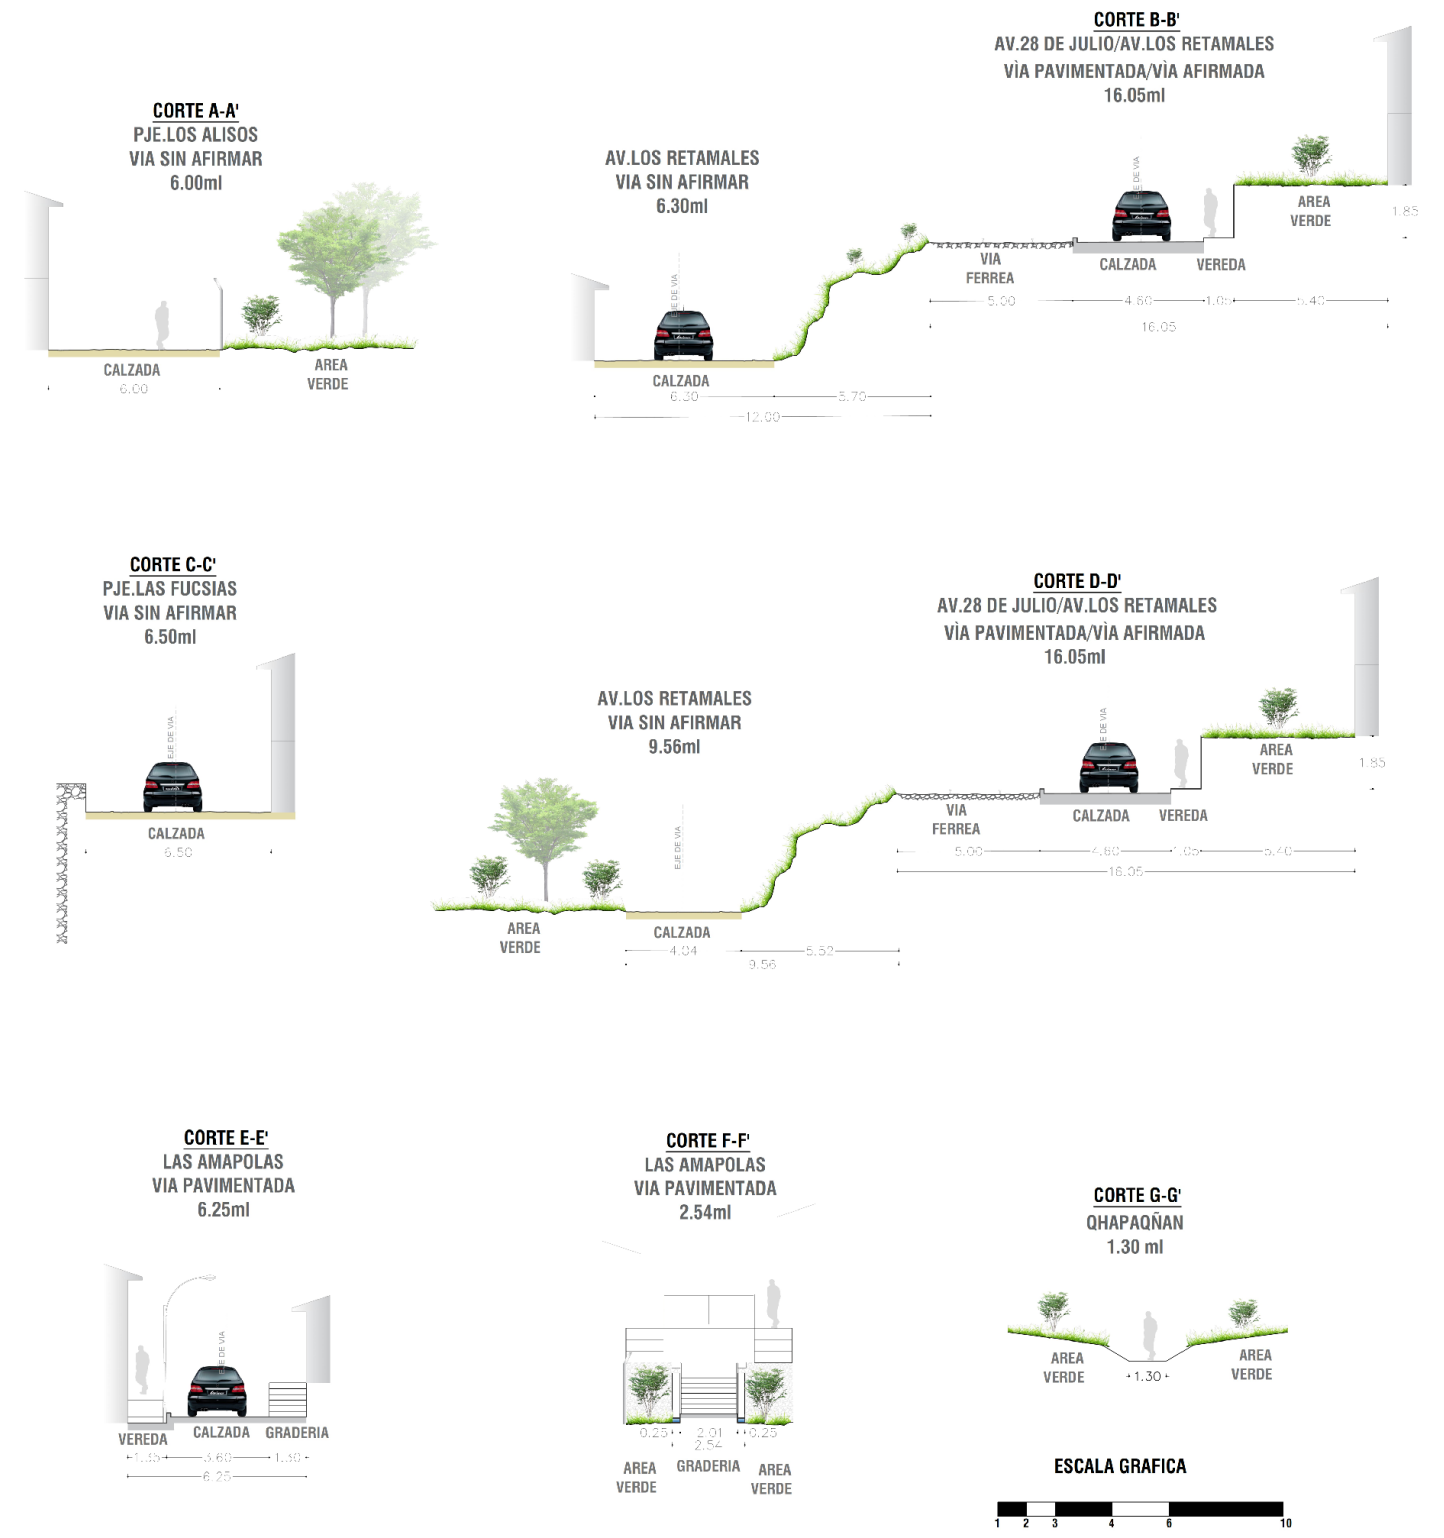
CORTE A-A'
PJE.LOS ALISOS
VIA SIN AFIRMAR
6.00ml

CALZADA
6.00

AREA
VERDE

AV.LOS RETAMALES
VIA SIN AFIRMAR
6.30ml

EJE DE VIA

CALZADA
6.30
5.70
12.00

CORTE B-B'
AV.28 DE JULIO/AV.LOS RETAMALES
VÌA PAVIMENTADA/VÌA AFIRMADA
16.05ml

EJE DE VIA

VIA
FERREA

CALZADA

VEREDA

AREA
VERDE

1.85

5.00
4.60
1.05
5.40
16.05

CORTE C-C'
PJE.LAS FUCSIAS
VIA SIN AFIRMAR
6.50ml

EJE DE VIA

CALZADA
6.50

AV.LOS RETAMALES
VIA SIN AFIRMAR
9.56ml

EJE DE VIA

AREA
VERDE

CALZADA
4.04
5.52
9.56

CORTE D-D'
AV.28 DE JULIO/AV.LOS RETAMALES
VÌA PAVIMENTADA/VÌA AFIRMADA
16.05ml

EJE DE VIA

VIA
FERREA

CALZADA

VEREDA

AREA
VERDE

1.85

5.00
4.60
1.05
5.40
16.05

CORTE E-E'
LAS AMAPOLAS
VIA PAVIMENTADA
6.25ml

EJE DE VIA

VEREDA
CALZADA
GRADERIA
1.15
3.60
1.50
6.25

CORTE F-F'
LAS AMAPOLAS
VIA PAVIMENTADA
2.54ml

0.25
2.01
0.25
2.54

AREA
VERDE
GRADERIA
AREA
VERDE

CORTE G-G'
QHAPAQÑAN
1.30 ml

AREA
VERDE
1.30
AREA
VERDE

ESCALA GRAFICA
1 2 3 4 6 10